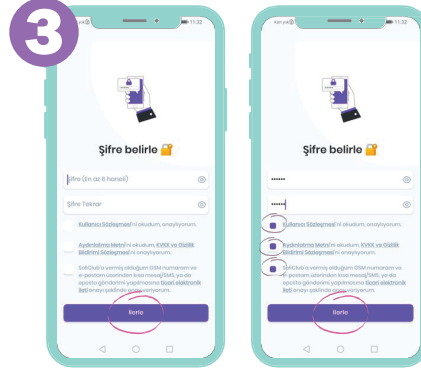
3

11:32

Şifre belirle

Şifre (En az 6 hane)

Şifre Tekrar

Kullanıcı Sözleşmesi'ni okudum, onaylıyorum.

Aydınlatma Metni'ni okudum, KVKK ve Gizlilik Bildirimi Sözleşmesi'ni onaylıyorum.

SokClub'a vermiş olduğum GSM numaram ve e-postam üzerinden kısa mesaj/SMS ya da eposta gönderimi yapılmasına Ticari elektronik ileti onayı şeklinde onay veriyorum.

İlerle

11:32

Şifre belirle

••••••

••••••

Kullanıcı Sözleşmesi'ni okudum, onaylıyorum.

Aydınlatma Metni'ni okudum, KVKK ve Gizlilik Bildirimi Sözleşmesi'ni onaylıyorum.

SokClub'a vermiş olduğum GSM numaram ve e-postam üzerinden kısa mesaj/SMS ya da eposta gönderimi yapılmasına Ticari elektronik ileti onayı şeklinde onay veriyorum.

İlerle